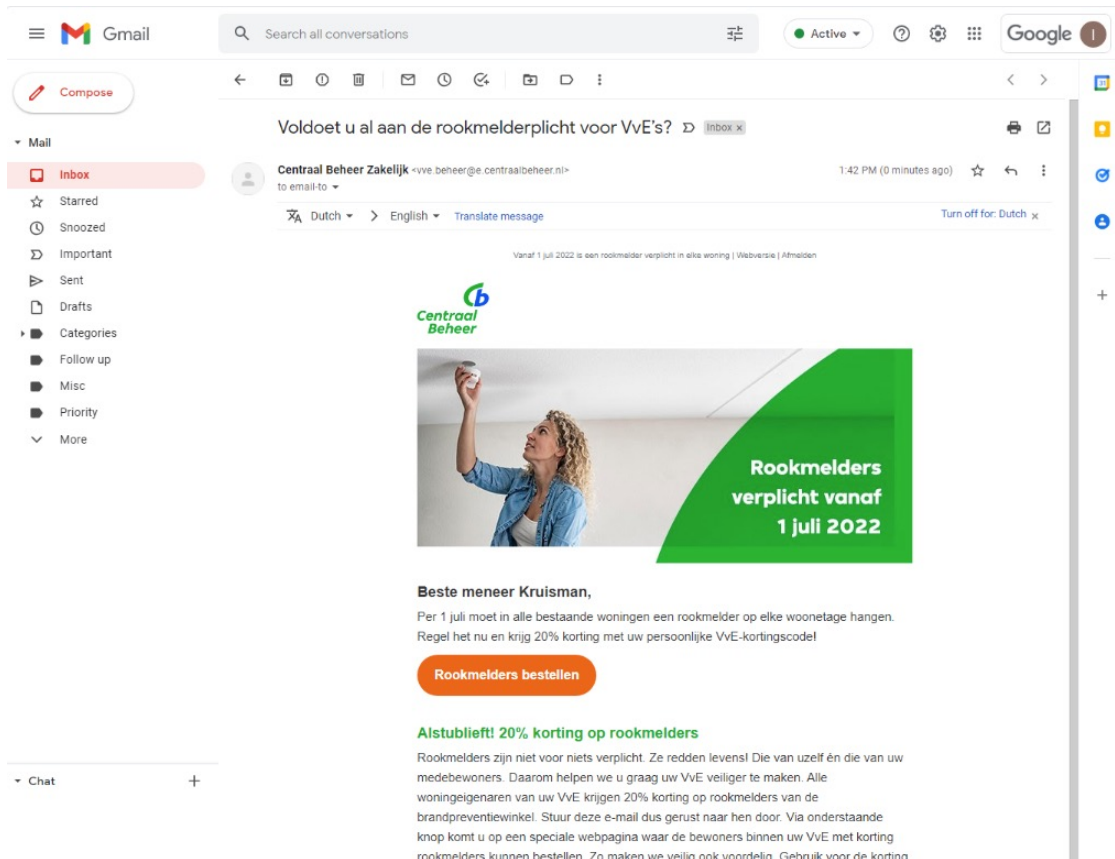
Gmail

Search all conversations

Active

Google

Compose

Mail
Inbox
Starred
Snoozed
Important
Sent
Drafts
Categories
Follow up
Misc
Priority
More

Chat

Voldoet u al aan de rookmelderplicht voor VvE's? Inbox ×

Centraal Beheer Zakelijk <vve.beheer@e.centraalbeheer.nl>
to email-to

1:42 PM (0 minutes ago)

Dutch English Translate message

Turn off for: Dutch ×

Vanaf 1 juli 2022 is een rookmelder verplicht in elke woning | Webversie | Afmelden

Centraal Beheer

Rookmelders verplicht vanaf 1 juli 2022

Beste meneer Kruisman,

Per 1 juli moet in alle bestaande woningen een rookmelder op elke woonetage hangen. Regel het nu en krijg 20% korting met uw persoonlijke VvE-kortingscode!

Rookmelders bestellen

Alstublieft! 20% korting op rookmelders

Rookmelders zijn niet voor niets verplicht. Ze redden levens! Die van uzelf én die van uw medebewoners. Daarom helpen we u graag uw VvE veiliger te maken. Alle woningeigenaren van uw VvE krijgen 20% korting op rookmelders van de brandpreventiewinkel. Stuur deze e-mail dus gerust naar hen door. Via onderstaande knop komt u op een speciale webpagina waar de bewoners binnen uw VvE met korting rookmelders kunnen bestellen. Zo maken we veilig ook voordelig. Gebruik voor de korting